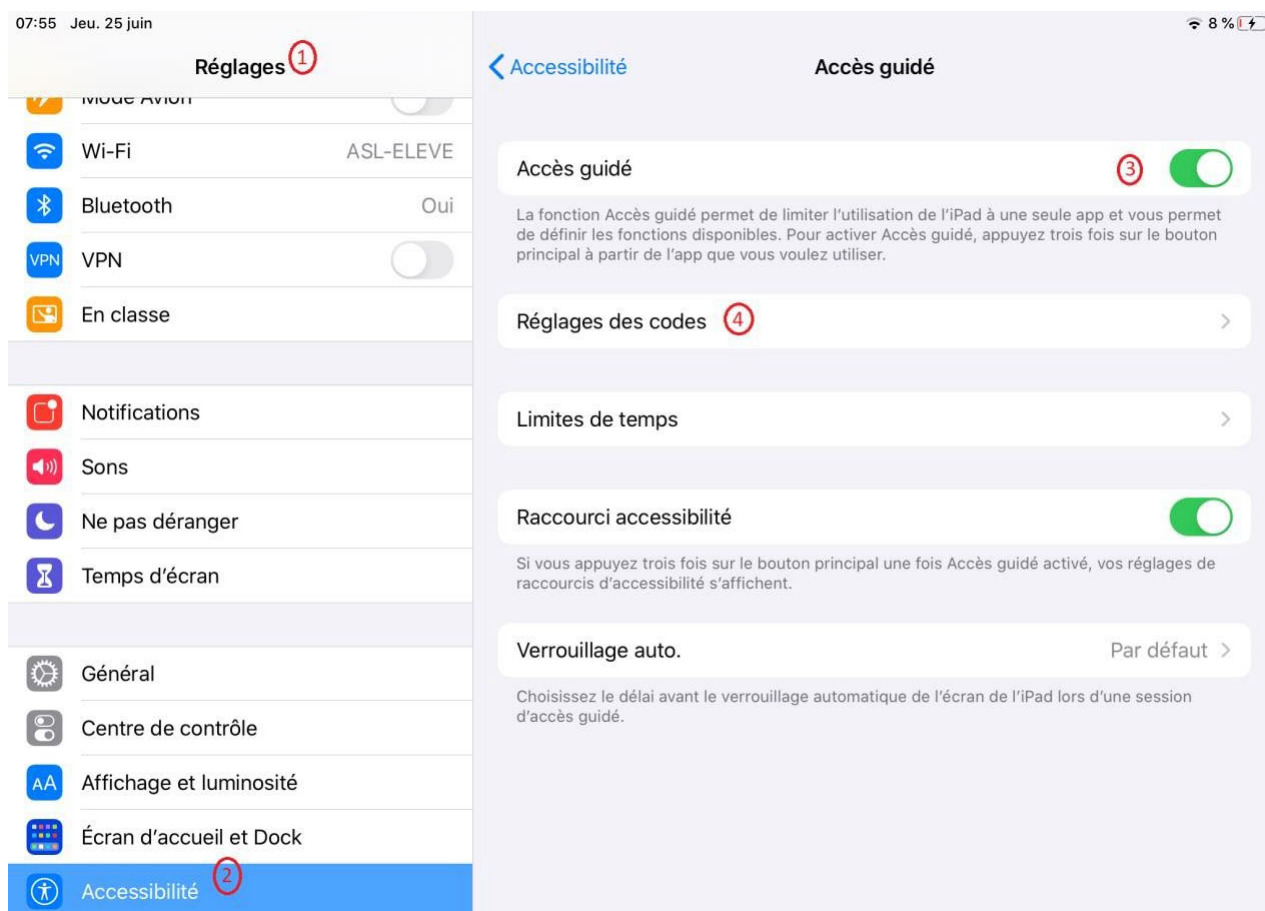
07:55 Jeu. 25 juin

8 %

Réglages 1

Mode Avion

Wi-Fi ASL-ELEVE

Bluetooth Oui

VPN VPN

En classe

Notifications

Sons

Ne pas déranger

Temps d'écran

Général

Centre de contrôle

AA Affichage et luminosité

Écran d'accueil et Dock

Accessibilité 2

Accessibilité

Accès guidé

Accès guidé 3

La fonction Accès guidé permet de limiter l'utilisation de l'iPad à une seule app et vous permet de définir les fonctions disponibles. Pour activer Accès guidé, appuyez trois fois sur le bouton principal à partir de l'app que vous voulez utiliser.

Réglages des codes 4

Limites de temps

Raccourci accessibilité

Si vous appuyez trois fois sur le bouton principal une fois Accès guidé activé, vos réglages de raccourcis d'accessibilité s'affichent.

Verrouillage auto. Par défaut

Choisissez le délai avant le verrouillage automatique de l'écran de l'iPad lors d'une session d'accès guidé.